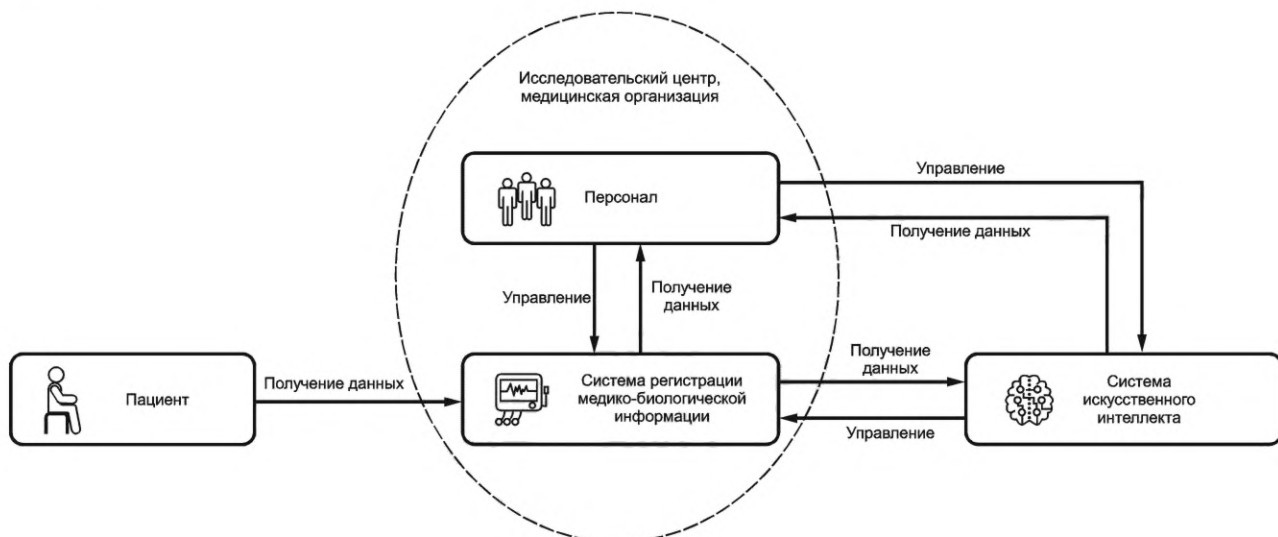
Исследовательский центр, медицинская организация

Персонал

Управление

Получение данных

Управление

Получение данных

Пациент

Получение данных

Система регистрации медико-биологической информации

Получение данных

Управление

Система искусственного интеллекта